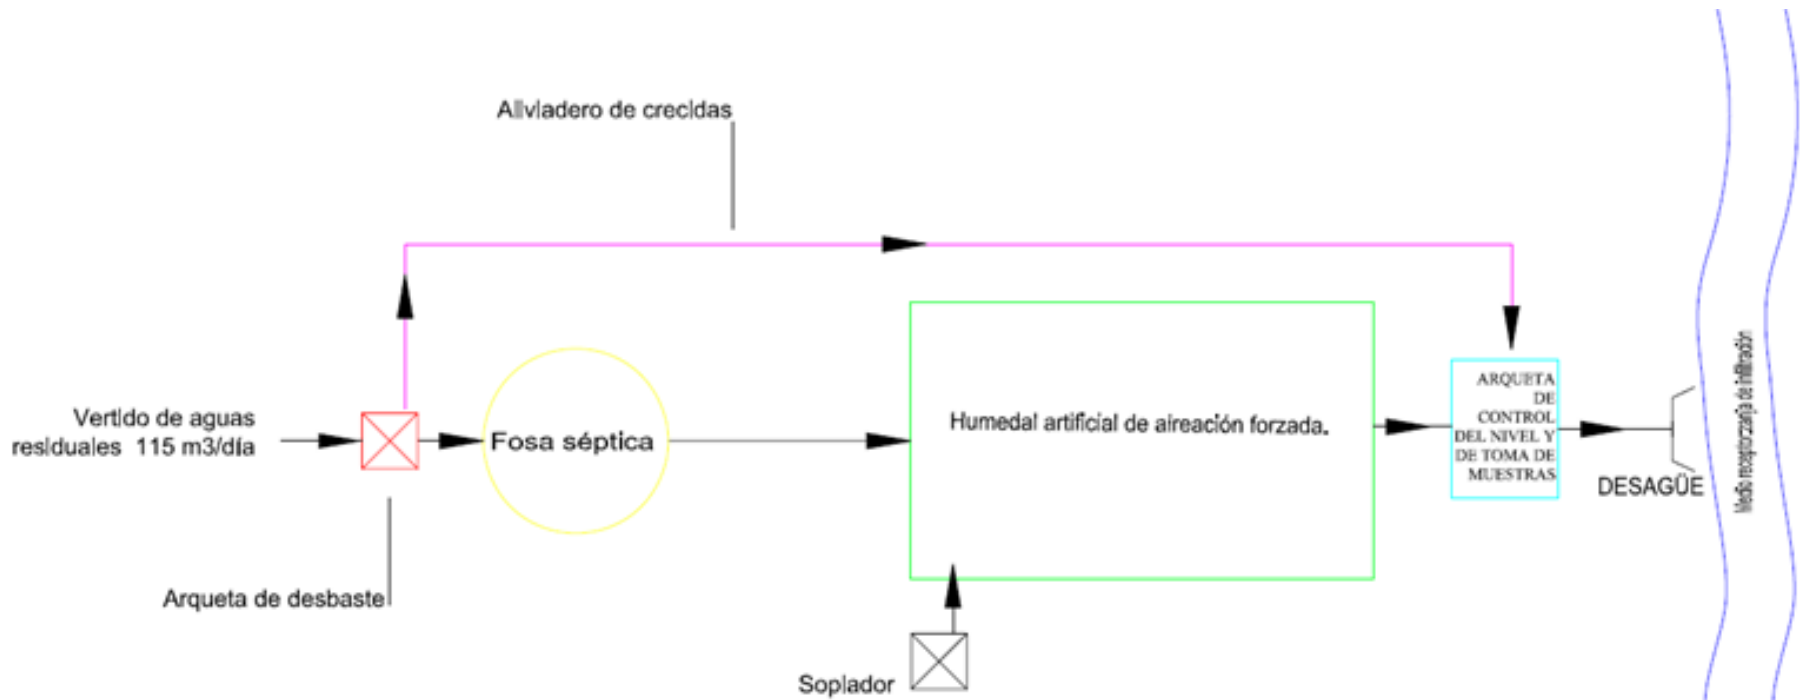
Aliviadero de crecidas

Vertido de aguas residuales 115 m3/día

Fosa séptica

Humedal artificial de aireación forzada.

ARQUETA DE CONTROL DEL NIVEL Y DE TOMA DE MUESTRAS

DESAGÜE

Medio receptor/zanja de infiltración

Arqueta de desbaste

Soplador